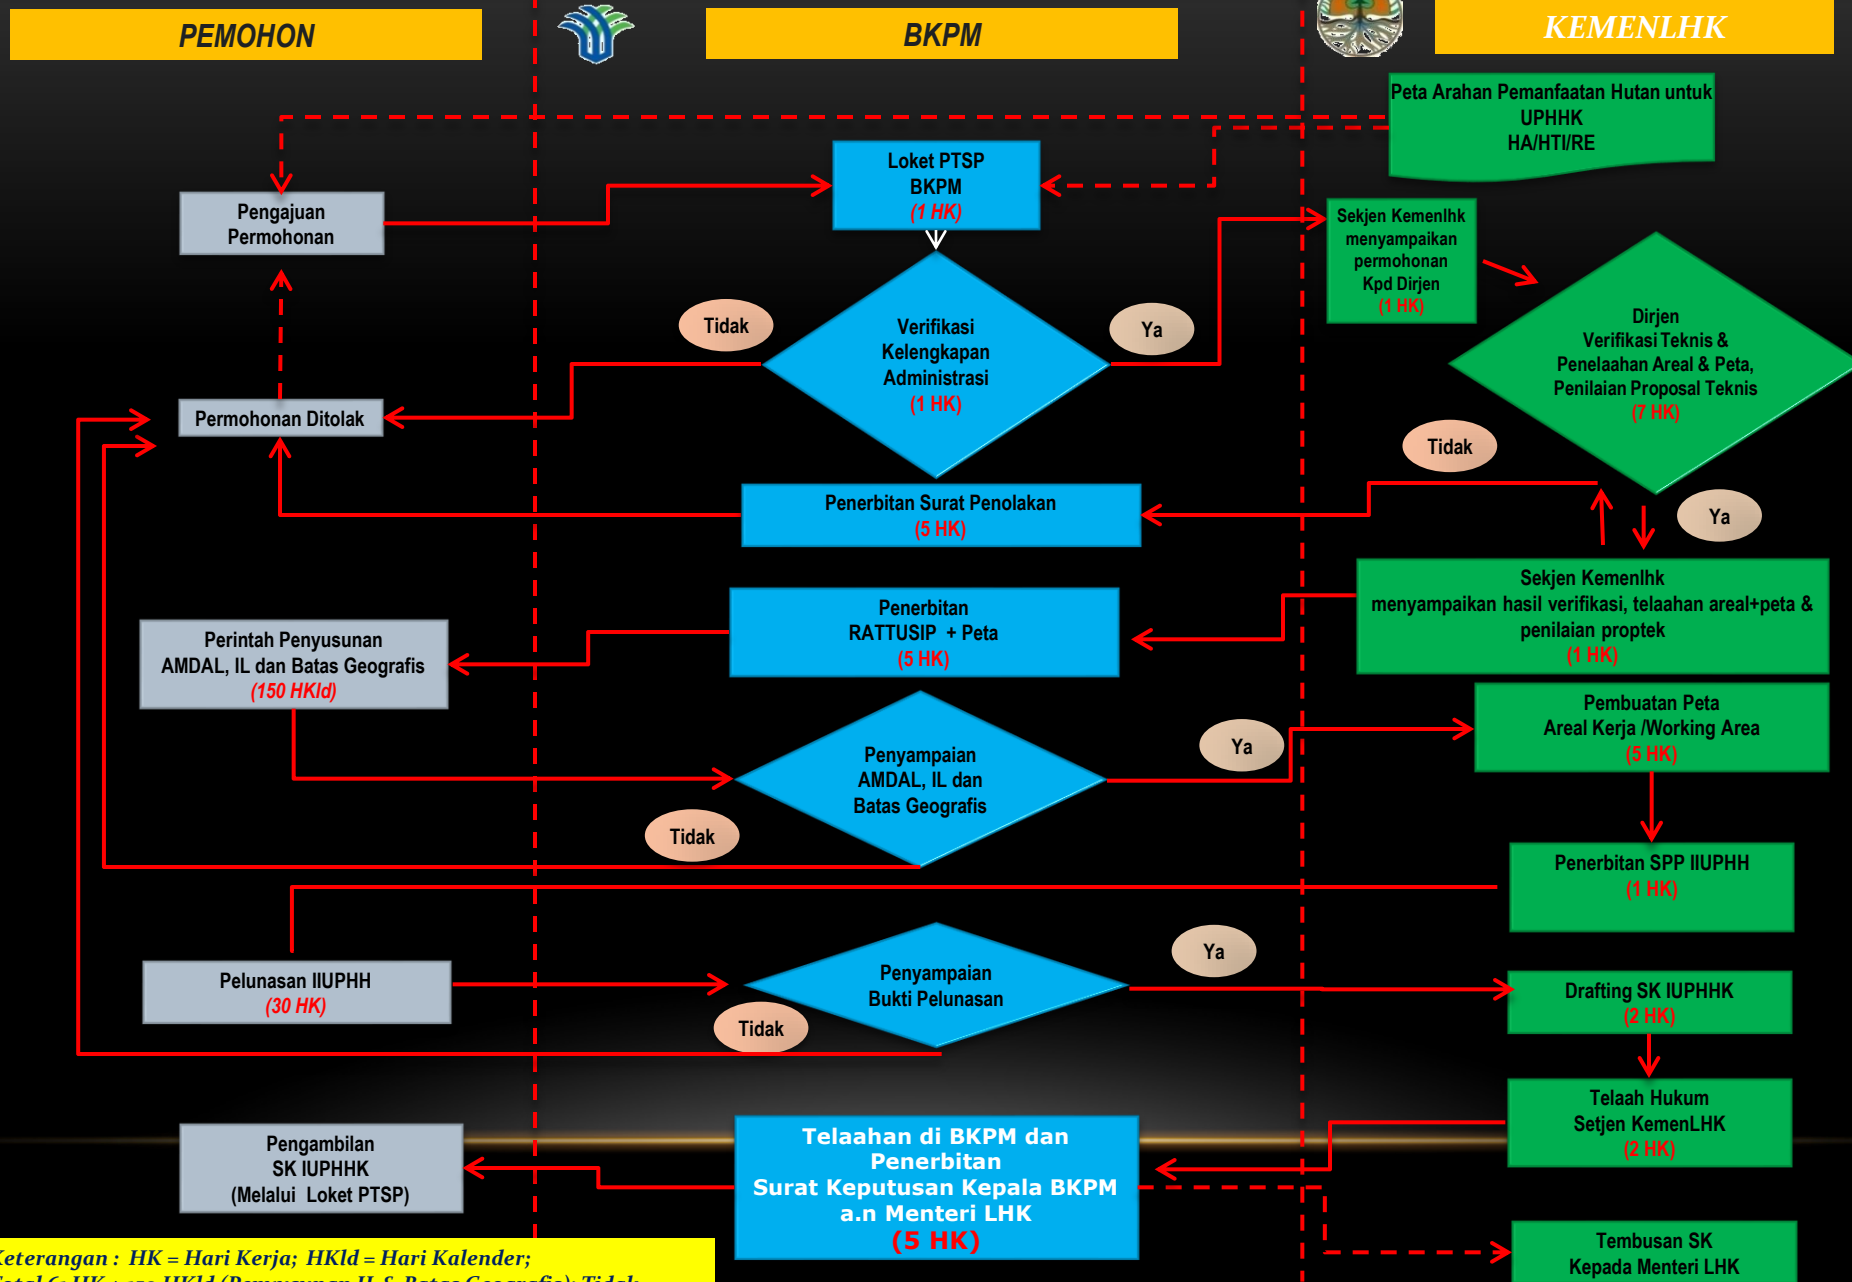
PEMOHON

BKPM

KEMENLHK

Peta Arahan Pemanfaatan Hutan untuk UPHHK HA/HTI/RE

Loket PTSP BKPM (1 HK)

Pengajuan Permohonan

Sekjen Kemenlhk menyampaikan permohonan Kpd Dirjen (1 HK)

Tidak

Verifikasi Kelengkapan Administrasi (1 HK)

Ya

Dirjen Verifikasi Teknis & Penelaahan Areal & Peta, Penilaian Proposal Teknis (7 HK)

Permohonan Ditolak

Tidak

Penerbitan Surat Penolakan (5 HK)

Ya

Sekjen Kemenlhk menyampaikan hasil verifikasi, telaahan areal+peta & penilaian proptek (1 HK)

Perintah Penyusunan AMDAL, IL dan Batas Geografis (150 HKld)

Penerbitan RATTUSIP + Peta (5 HK)

Pembuatan Peta Areal Kerja /Working Area (5 HK)

Penyampaian AMDAL, IL dan Batas Geografis

Ya

Tidak

Penerbitan SPP IIUPHH (1 HK)

Ya

Pelunasan IIUPHH (30 HK)

Penyampaian Bukti Pelunasan

Drafting SK IUPHHK (2 HK)

Tidak

Telaah Hukum Setjen KemenLHK (2 HK)

Pengambilan SK IUPHHK (Melalui Loket PTSP)

Telaahan di BKPM dan Penerbitan Surat Keputusan Kepala BKPM a.n Menteri LHK (5 HK)

Tembusan SK Kepada Menteri LHK

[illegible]eterangan : HK = Hari Kerja; HKld = Hari Kalender;
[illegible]